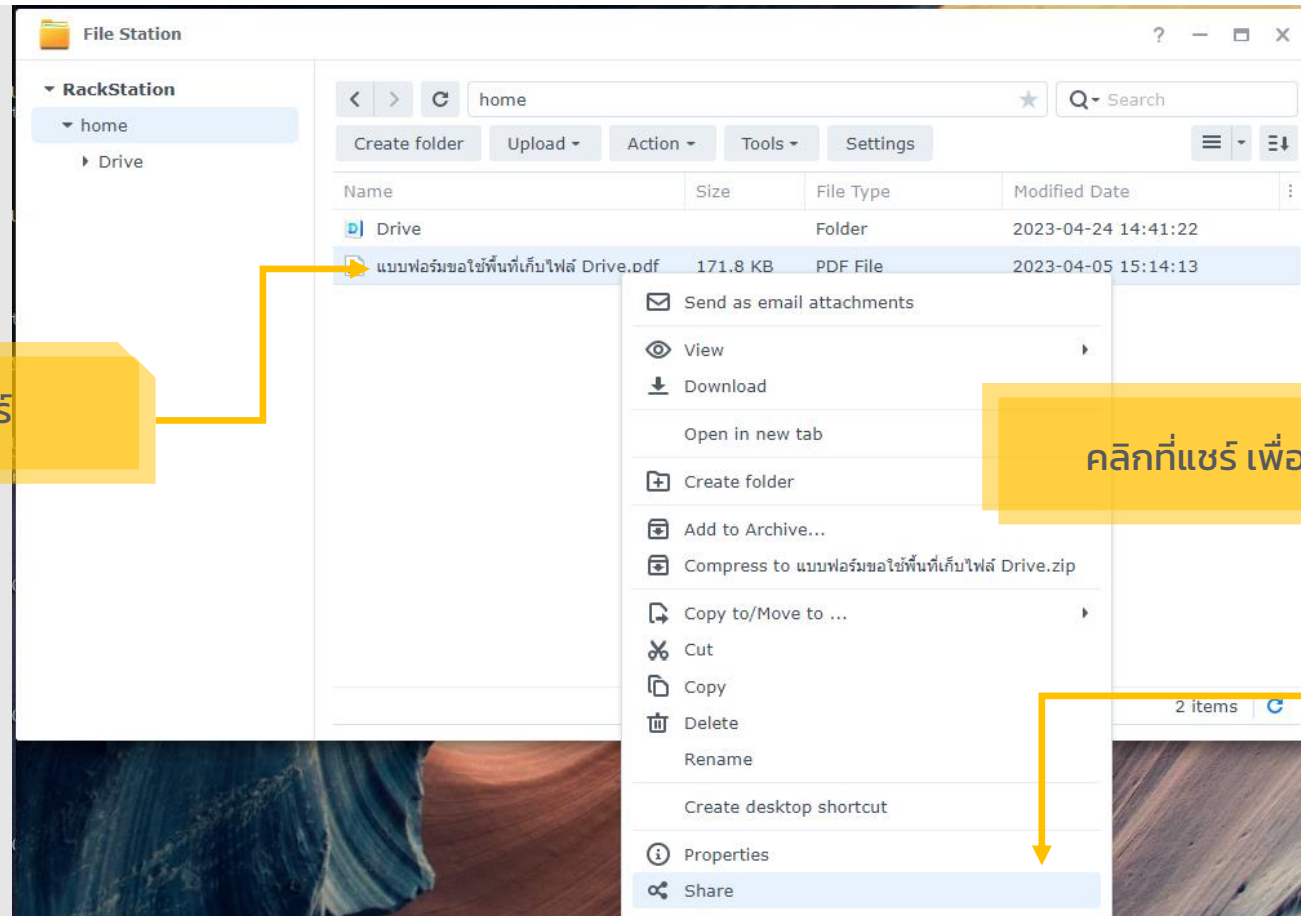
File Station

? — ☐ X

RackStation
home
Drive

home

Search

Create folder
Upload
Action
Tools
Settings

| Name | Size | File Type | Modified Date |
|---|---|---|---|
| Drive | | Folder | 2023-04-24 14:41:22 |
| แบบฟอร์มขอใช้พื้นที่เก็บไฟล์ Drive.pdf | 171.8 KB | PDF File | 2023-04-05 15:14:13 |

Send as email attachments
View
Download
Open in new tab
Create folder
Add to Archive...
Compress to แบบฟอร์มขอใช้พื้นที่เก็บไฟล์ Drive.zip
Copy to/Move to ...
Cut
Copy
Delete
Rename
Create desktop shortcut
Properties
Share

2 items

คลิกที่แชร์ เพื่อ

ร์